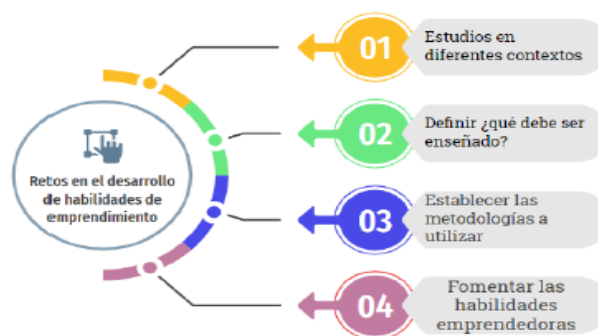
Retos en el desarrollo de habilidades de emprendimiento

01
Estudios en diferentes contextos

02
Definir ¿qué debe ser enseñado?

03
Establecer las metodologías a utilizar

04
Fomentar las habilidades emprendedoras